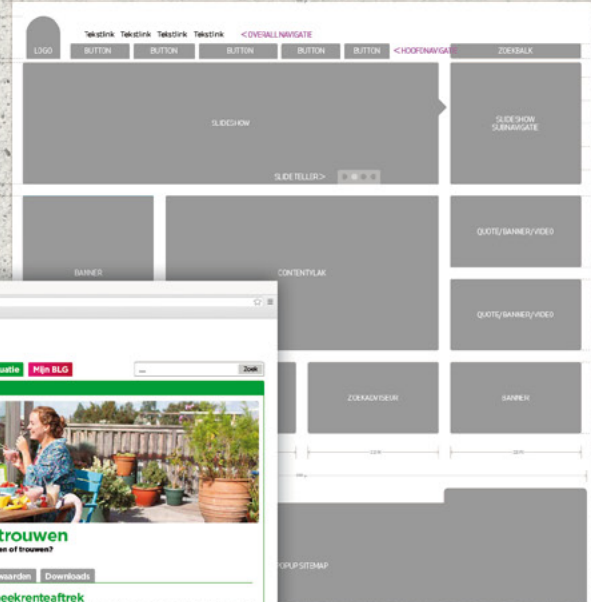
LOGO

Tekstlink Tekstlink Tekstlink Tekstlink <OVERALL NAVIGATIE

BUTTON BUTTON BUTTON BUTTON BUTTON <HOOFDNAVIGATIE ZOEKBALK

SLIDESHOW

SLIDESHOW SUBNAVIGATIE

SLIDE TELLER >

BANNER

CONTENTVLAK

QUOTE/BANNER/VIDEO

QUOTE/BANNER/VIDEO

ZOEKADVISEUR

BANNER

POPUP SITEMAP

uatie Mijn BLG

Zoek

trouwen

en of trouwen?

waarden Downloads

eekrenteaftrek